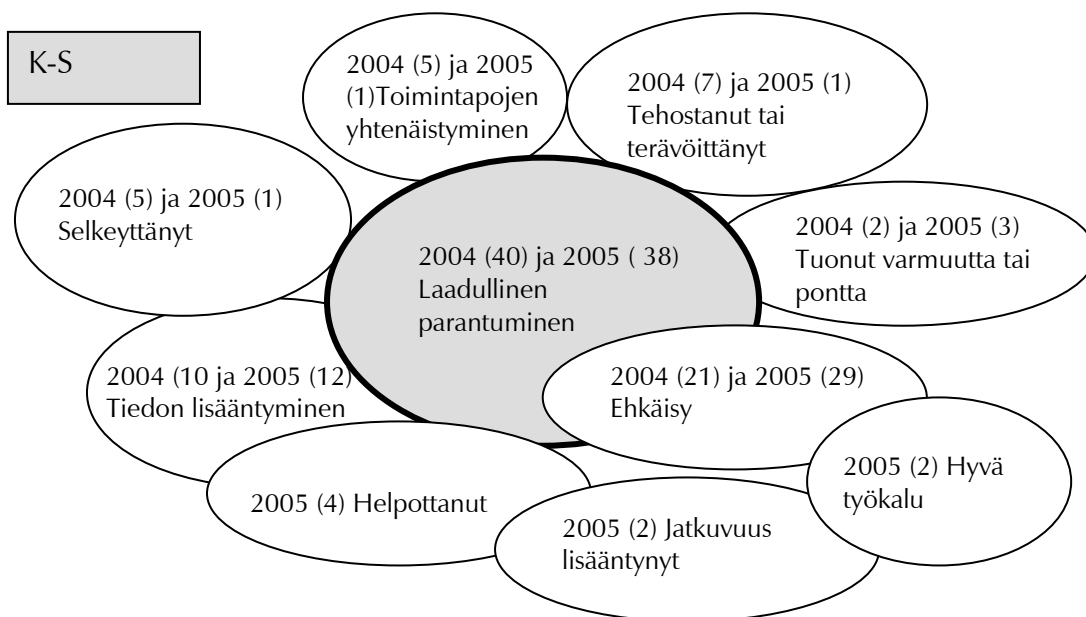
K-S

2004 (5) ja 2005 (1)Toimintapojen yhtenäistyminen

2004 (7) ja 2005 (1) Tehostanut tai terävöittänyt

2004 (5) ja 2005 (1) Selkeyttänyt

2004 (40) ja 2005 ( 38) Laadullinen parantuminen

2004 (2) ja 2005 (3) Tuonut varmuutta tai pontta

2004 (10 ja 2005 (12) Tiedon lisääntyminen

2004 (21) ja 2005 (29) Ehkäisy

2005 (2) Hyvä työkalu

2005 (4) Helpottanut

2005 (2) Jatkuvuus lisääntynyt